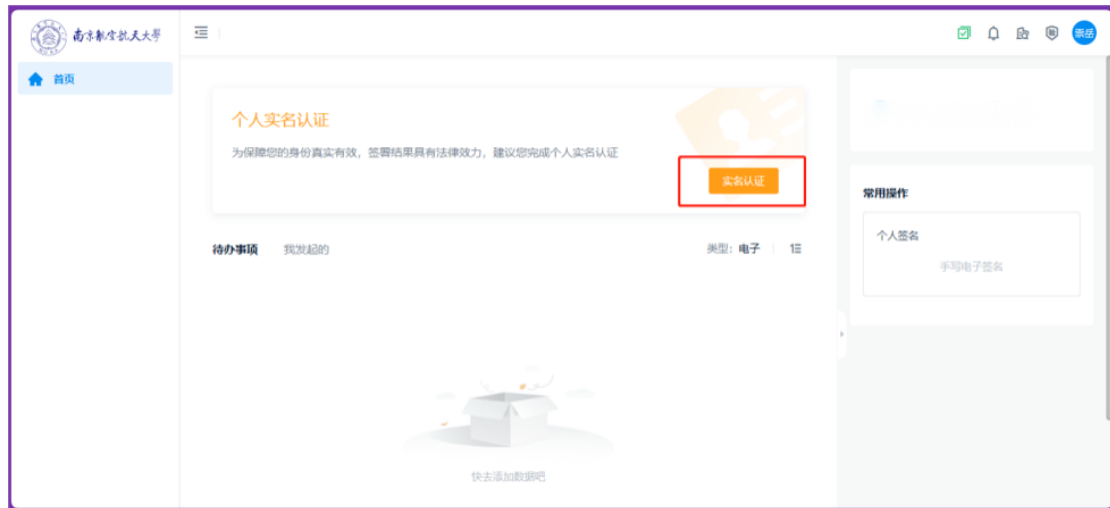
南京航空航天大學

首页

个人实名认证

为保障您的身份真实有效，签署结果具有法律效力，建议您完成个人实名认证

实名认证

待办事项 我发起的

类型：电子

快去添加数据吧

常用操作

个人签名

手写电子签名

张岳